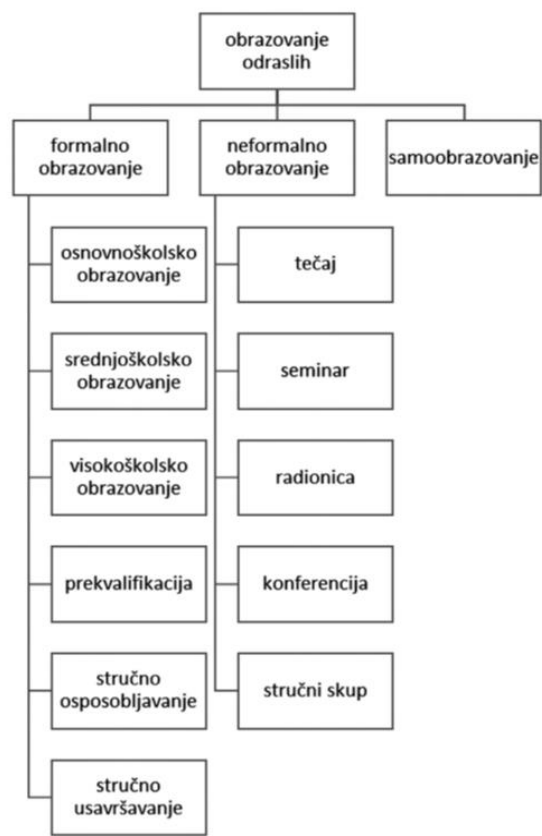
obrazovanje odraslih

formalno obrazovanje

neformalno obrazovanje

samoobrazovanje

osnovnoškolsko obrazovanje

srednjoškolsko obrazovanje

visokoškolsko obrazovanje

prekvalifikacija

stručno osposobljavanje

stručno usavršavanje

tečaj

seminar

radionica

konferencija

stručni skup